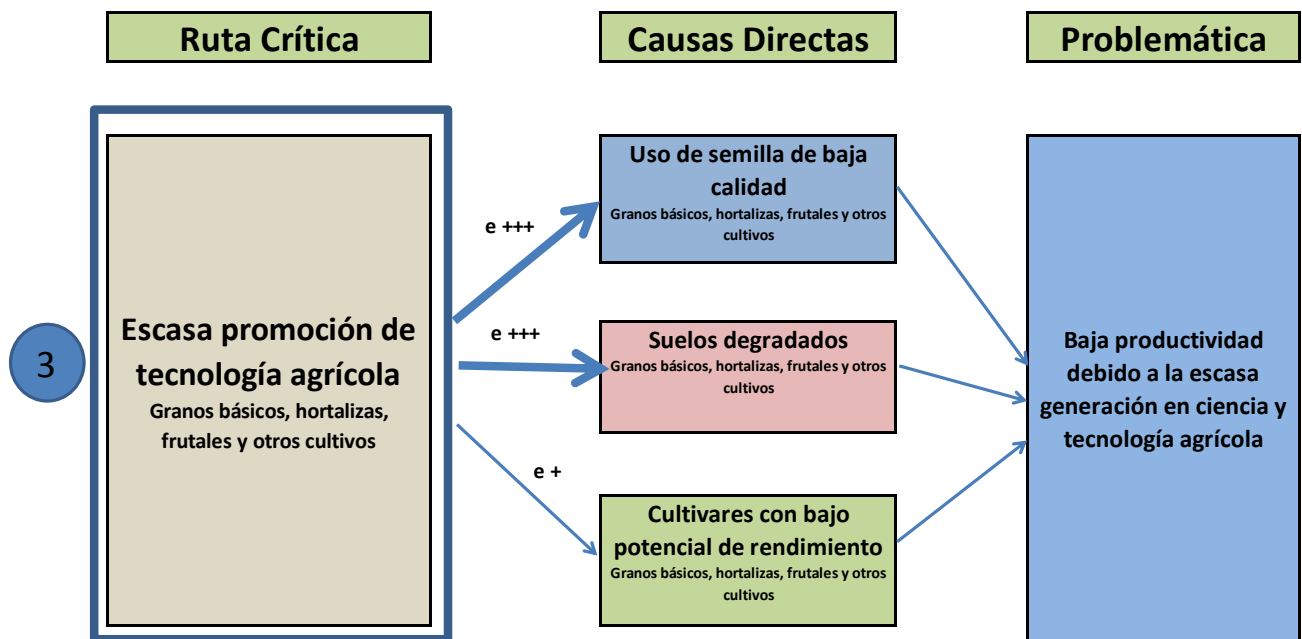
Ruta Crítica

Causas Directas

Problemática

3

Escasa promoción de tecnología agrícola
Granos básicos, hortalizas, frutales y otros cultivos

e +++

Uso de semilla de baja calidad
Granos básicos, hortalizas, frutales y otros cultivos

e +++

Suelos degradados
Granos básicos, hortalizas, frutales y otros cultivos

e +

Cultivares con bajo potencial de rendimiento
Granos básicos, hortalizas, frutales y otros cultivos

Baja productividad debido a la escasa generación en ciencia y tecnología agrícola